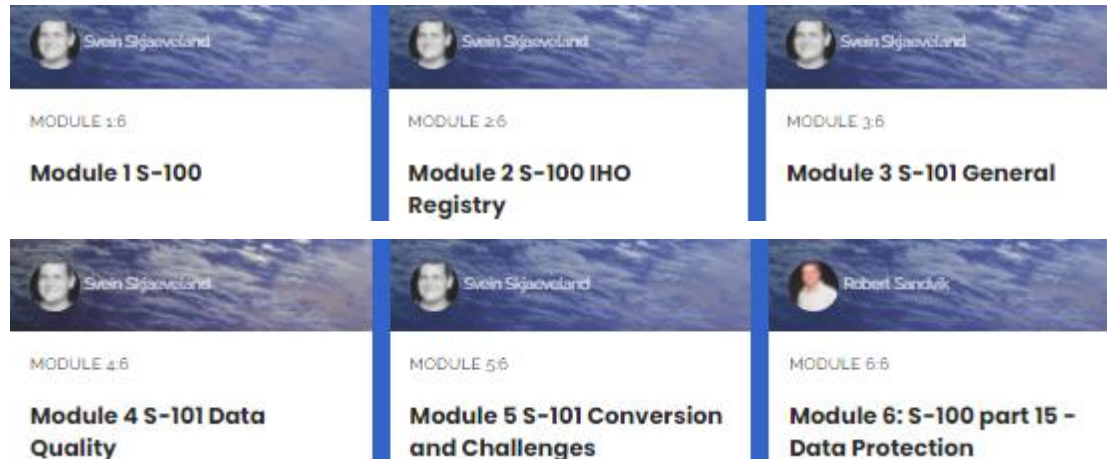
Svein Skjaeveland

MODULE 1:6

Module 1 S-100

Svein Skjaeveland

MODULE 2:6

Module 2 S-100 IHO Registry

Svein Skjaeveland

MODULE 3:6

Module 3 S-101 General

Svein Skjaeveland

MODULE 4:6

Module 4 S-101 Data Quality

Svein Skjaeveland

MODULE 5:6

Module 5 S-101 Conversion and Challenges

Robert Sandvik

MODULE 6:6

Module 6: S-100 part 15 - Data Protection